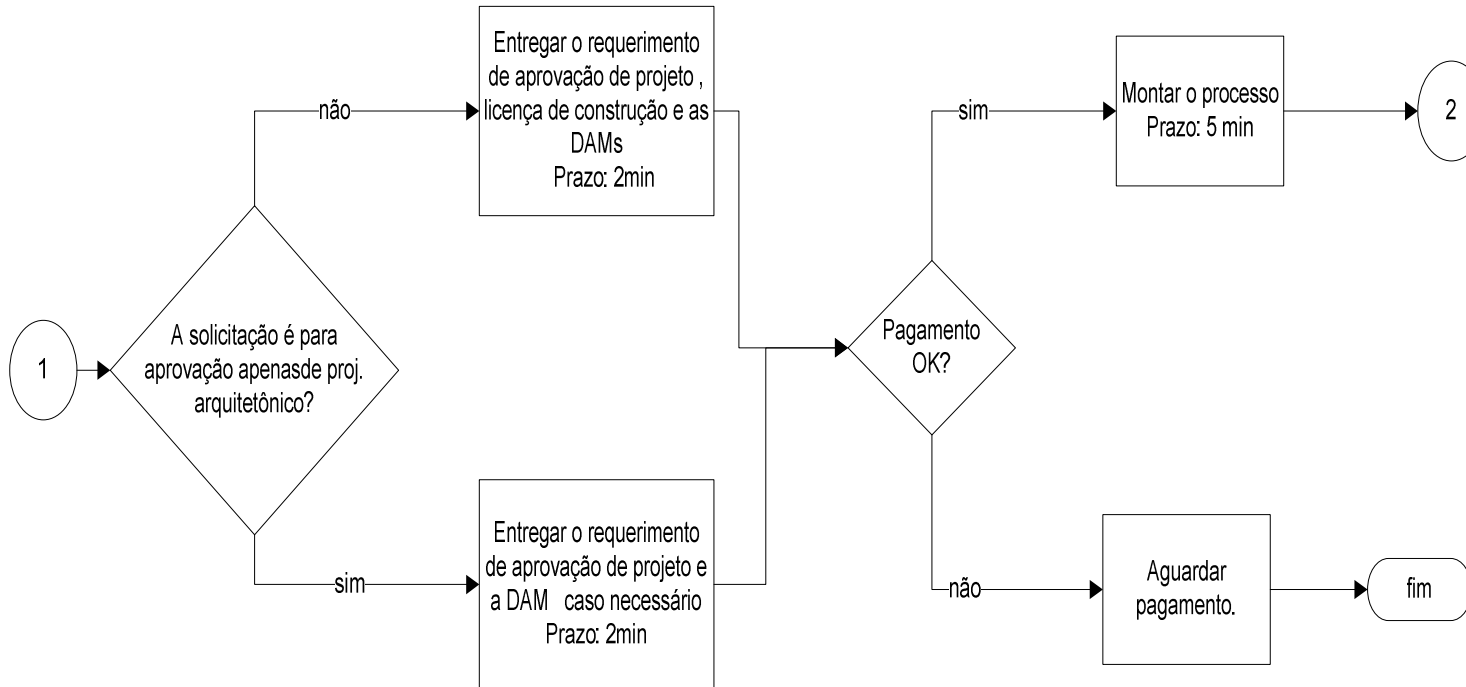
1

A solicitação é para aprovação apenasde proj. arquitetônico?

não

Entregar o requerimento de aprovação de projeto , licença de construção e as DAMs Prazo: 2min

sim

Entregar o requerimento de aprovação de projeto e a DAM caso necessário Prazo: 2min

Pagamento OK?

sim

Montar o processo Prazo: 5 min

2

não

Aguardar pagamento.

fim